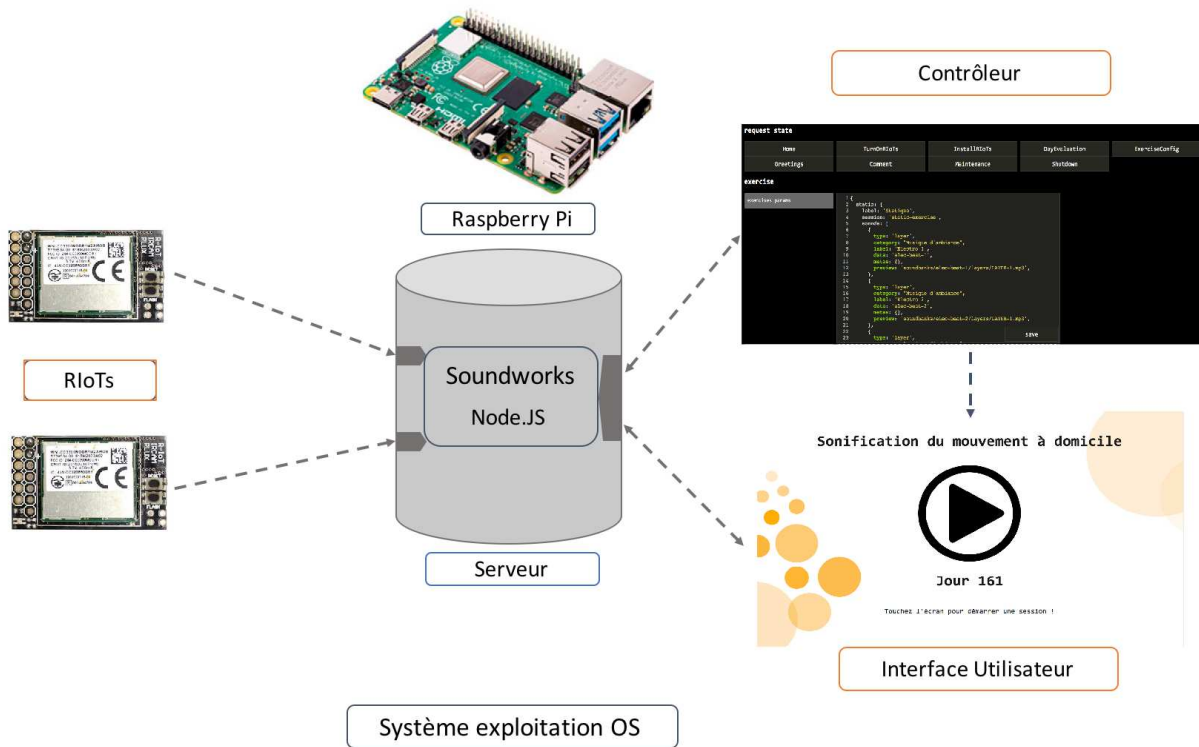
Contrôleur

Raspberry Pi

request state

| Home | TurnOnRIoTs | InstallRIoTs | DayEvolution | ExerciseConfig |
|---|---|---|---|---|
| Greetings | Comment | Maintenance | Shutdown | |

exercise

exercises.params

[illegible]

save

RIoTs

Soundworks

Node.JS

Serveur

Sonification du mouvement à domicile

Jour 161

Touchez l'écran pour démarrer une session !

Interface Utilisateur

Système exploitation OS